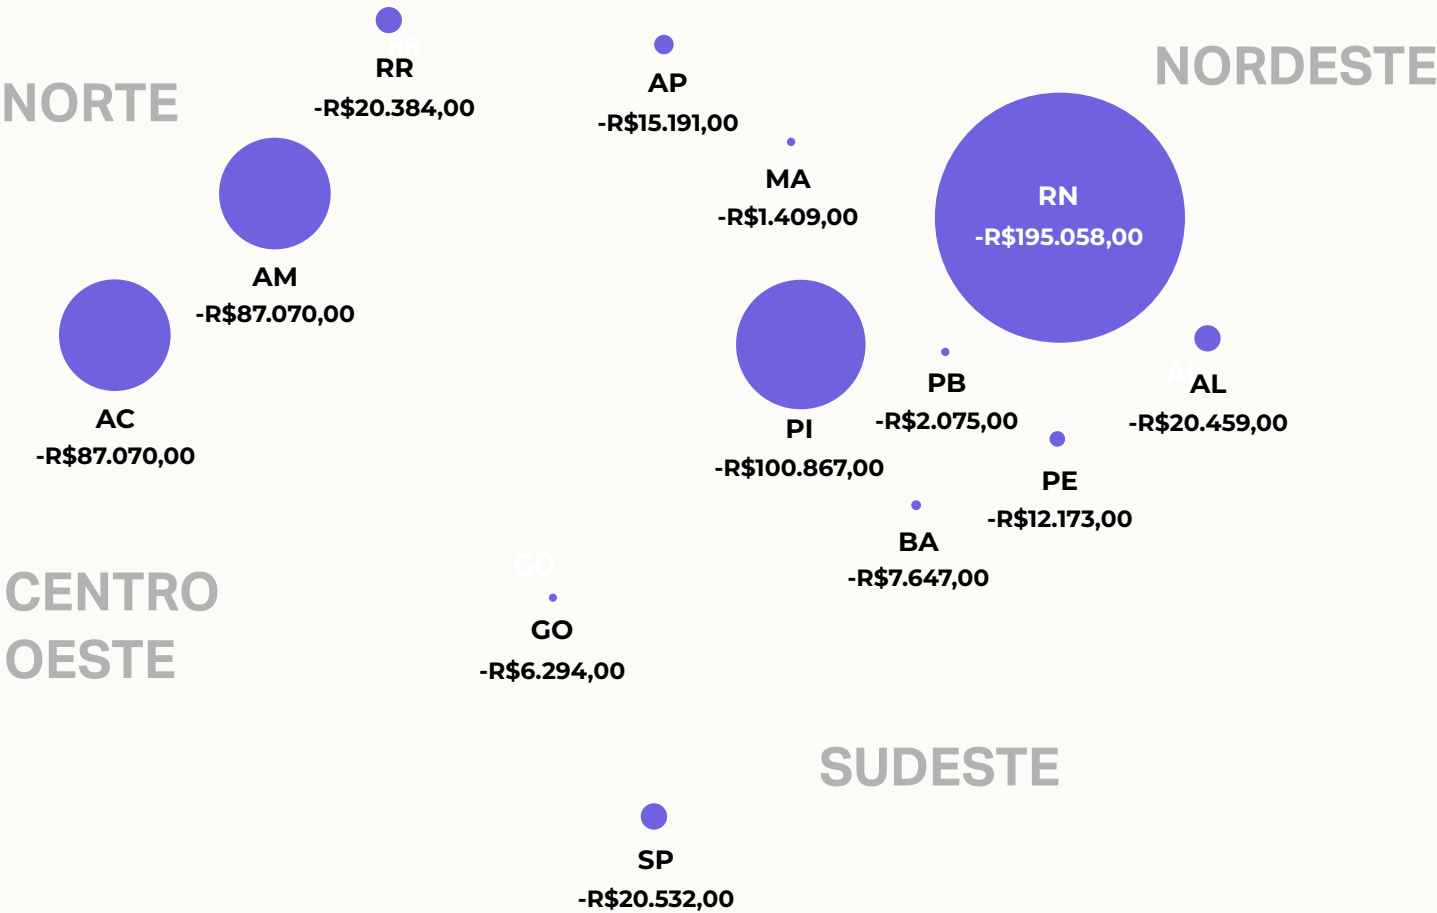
RR
-R$20.384,00

AP
-R$15.191,00

NORDESTE

NORTE

MA
-R$1.409,00

RN
-R$195.058,00

AM
-R$87.070,00

AC
-R$87.070,00

PI
-R$100.867,00

PB
-R$2.075,00

AL
-R$20.459,00

PE
-R$12.173,00

BA
-R$7.647,00

CENTRO OESTE

GO
-R$6.294,00

SUDESTE

SP
-R$20.532,00